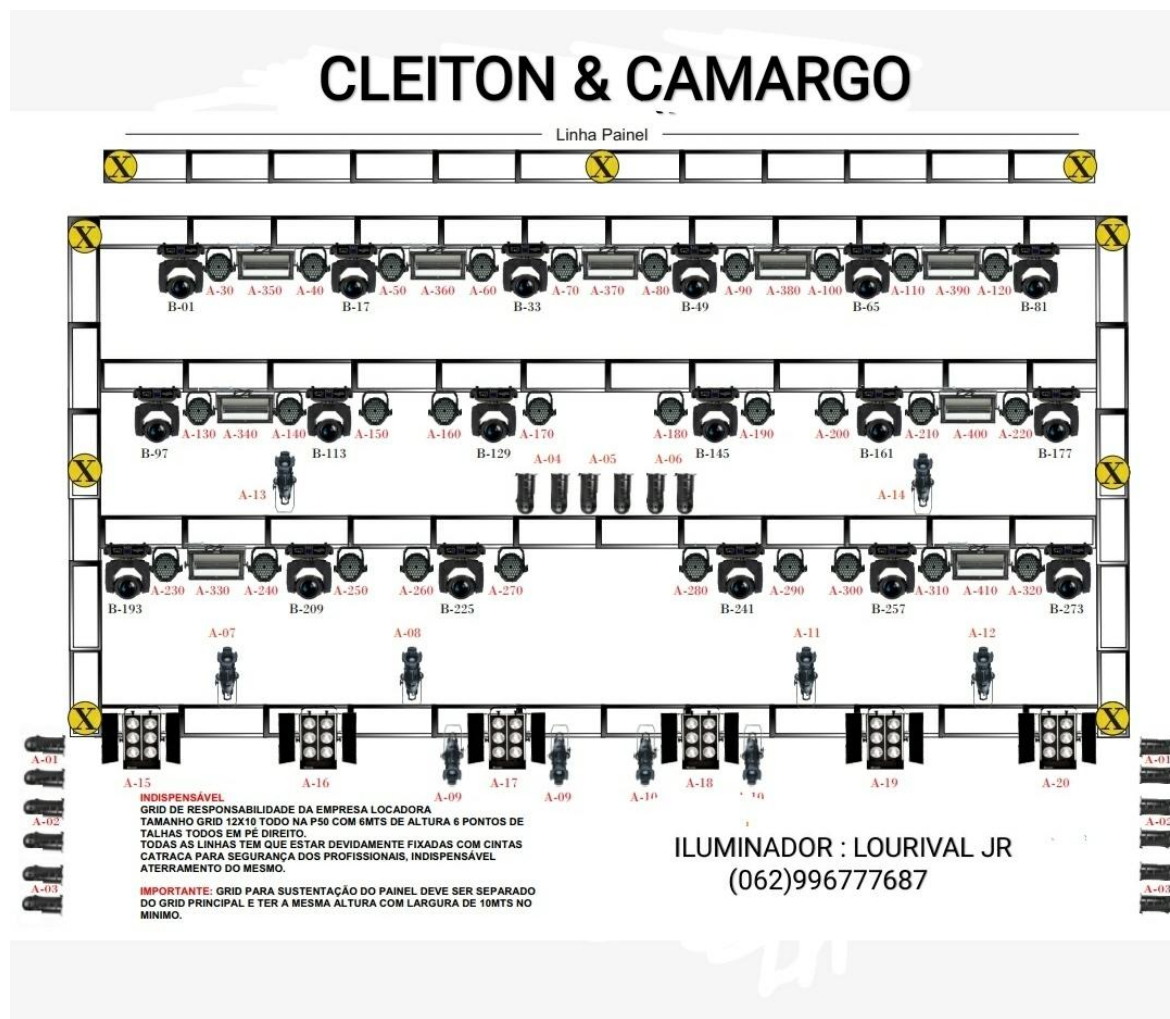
CLEITON & CAMARGO

Linha Painel

X X X

X X

B-01 A-30 A-350 A-40 B-17 A-50 A-360 A-60 B-33 A-70 A-370 A-80 B-49 A-90 A-380 A-100 B-65 A-110 A-390 A-120 B-81

B-97 A-130 A-340 A-140 B-113 A-150 A-160 B-129 A-170 A-180 B-145 A-190 A-200 B-161 A-210 A-400 A-220 B-177

X X

A-13 A-04 A-05 A-06 A-14

B-193 A-230 A-330 A-240 B-209 A-250 A-260 B-225 A-270 A-280 B-241 A-290 A-300 B-257 A-310 A-410 A-320 B-273

A-07 A-08 A-11 A-12

X X

A-01 A-02 A-03

A-15 A-16 A-09 A-17 A-09 A-10 A-18 A-10 A-19 A-20

A-01 A-02 A-03

INDISPENSÁVEL
GRID DE RESPONSABILIDADE DA EMPRESA LOCADORA
TAMANHO GRID 12X10 TODO NA P50 COM 6MTS DE ALTURA 6 PONTOS DE TALHAS TODOS EM PÉ DIREITO.
TODAS AS LINHAS TEM QUE ESTAR DEVIDAMENTE FIXADAS COM CINTAS CATRACA PARA SEGURANÇA DOS PROFISSIONAIS, INDISPENSÁVEL ATERRAMENTO DO MESMO.

IMPORTANTE: GRID PARA SUSTENTAÇÃO DO PAINEL DEVE SER SEPARADO DO GRID PRINCIPAL E TER A MESMA ALTURA COM LARGURA DE 10MTS NO MINIMO.

ILUMINADOR : LOURIVAL JR
(062)996777687